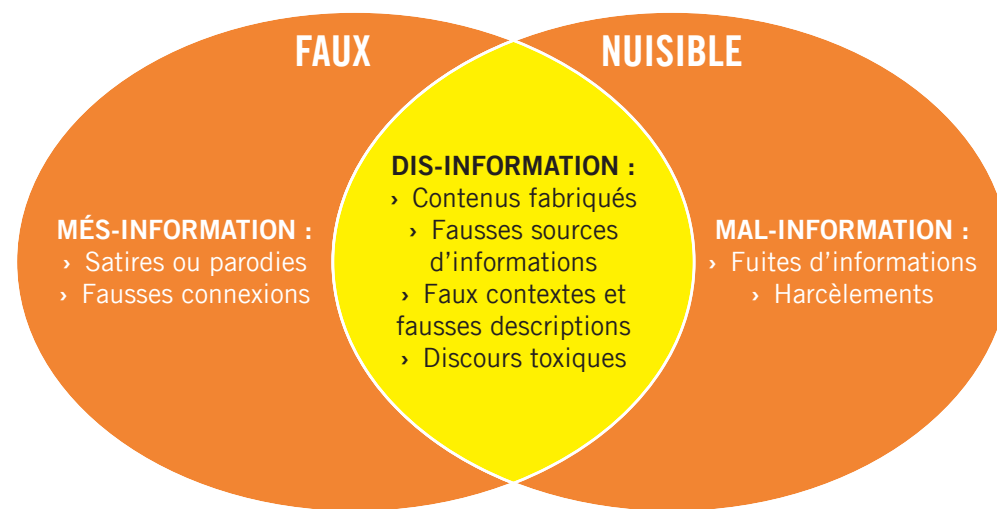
FAUX

NUISIBLE

MÉS-INFORMATION :
› Satires ou parodies
› Fausses connexions

DIS-INFORMATION :
› Contenus fabriqués
› Fausses sources d’informations
› Faux contextes et fausses descriptions
› Discours toxiques

MAL-INFORMATION :
› Fuites d’informations
› Harcèlements